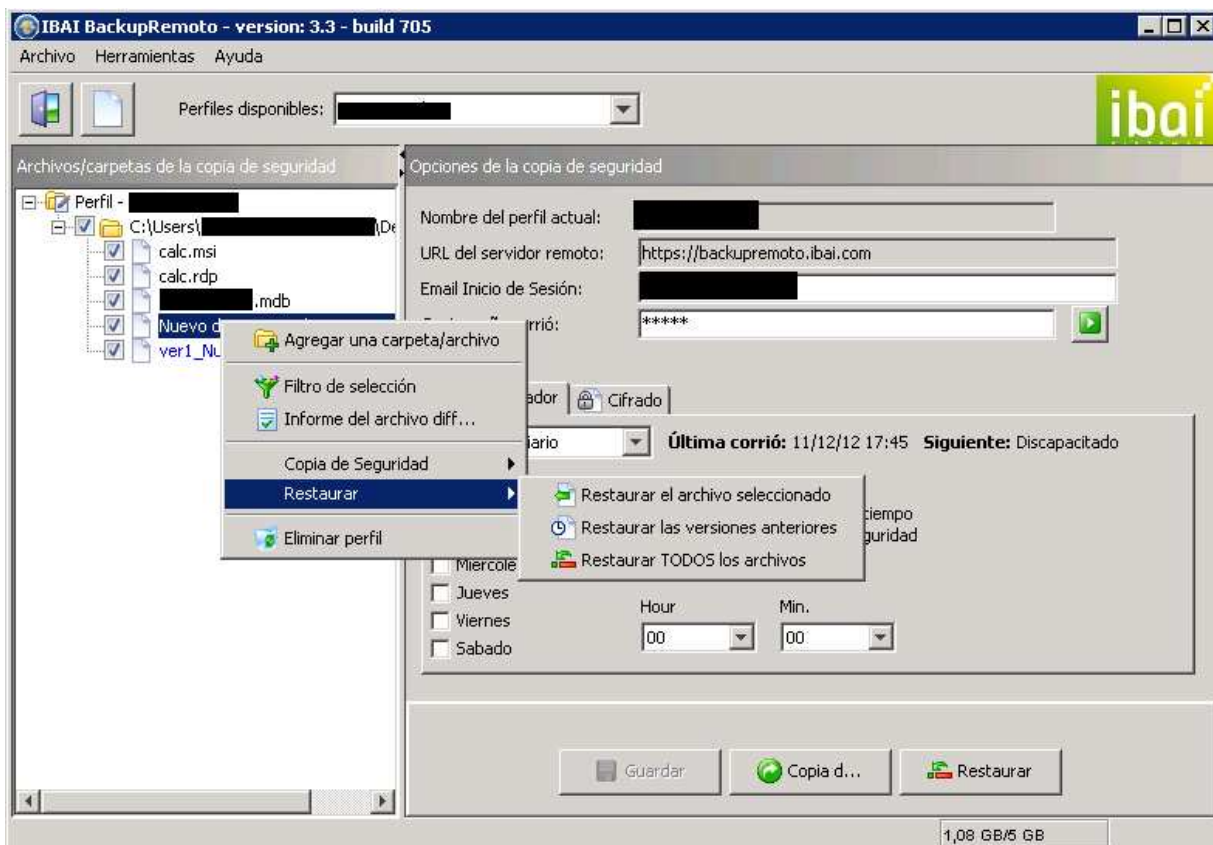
IBAI BackupRemoto - version: 3.3 - build 705

Archivo Herramientas Ayuda

Perfiles disponibles: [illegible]

ibai

Archivos/carpetas de la copia de seguridad

Perfil - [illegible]
C:\Users\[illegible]\De
calc.msi
calc.rdp
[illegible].mdb
Nuevo d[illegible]
ver1_Nu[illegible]

Agregar una carpeta/archivo
Filtro de selección
Informe del archivo diff...
Copia de Seguridad
Restaurar
Eliminar perfil

Restaurar el archivo seleccionado
Restaurar las versiones anteriores
Restaurar TODOS los archivos

Opciones de la copia de seguridad

Nombre del perfil actual: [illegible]
URL del servidor remoto: https://backupremoto.ibai.com
Email Inicio de Sesión: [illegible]
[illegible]rrió: *****

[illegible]ador | Cifrado

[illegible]iario
Última corrió: 11/12/12 17:45 Siguiente: Discapacitado

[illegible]tiempo
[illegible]guridad

Miercole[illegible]
Jueves
Viernes
Sabado

Hour
00
Min.
00

Guardar
Copia d...
Restaurar

1,08 GB/5 GB